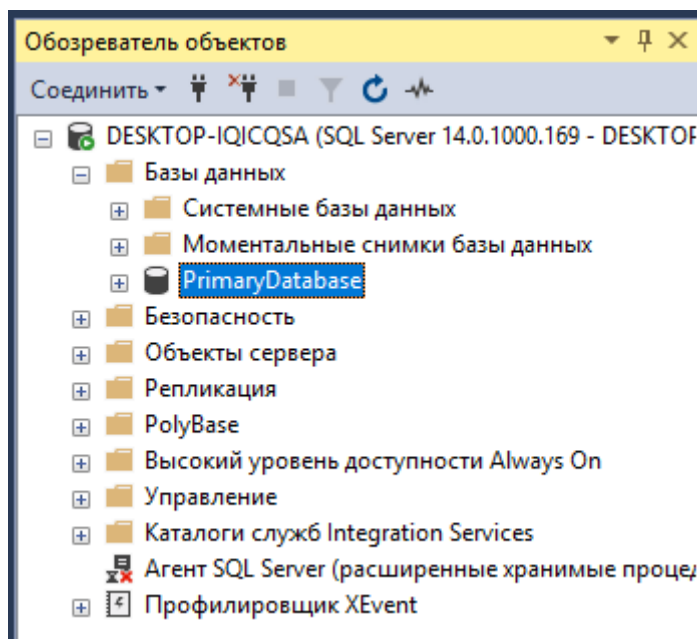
Обозреватель объектов

Соединить

DESKTOP-IQICQSA (SQL Server 14.0.1000.169 - DESKTOP
Базы данных
Системные базы данных
Моментальные снимки базы данных
PrimaryDatabase
Безопасность
Объекты сервера
Репликация
PolyBase
Высокий уровень доступности Always On
Управление
Каталоги служб Integration Services
Агент SQL Server (расширенные хранимые процед
Профилировщик XEvent